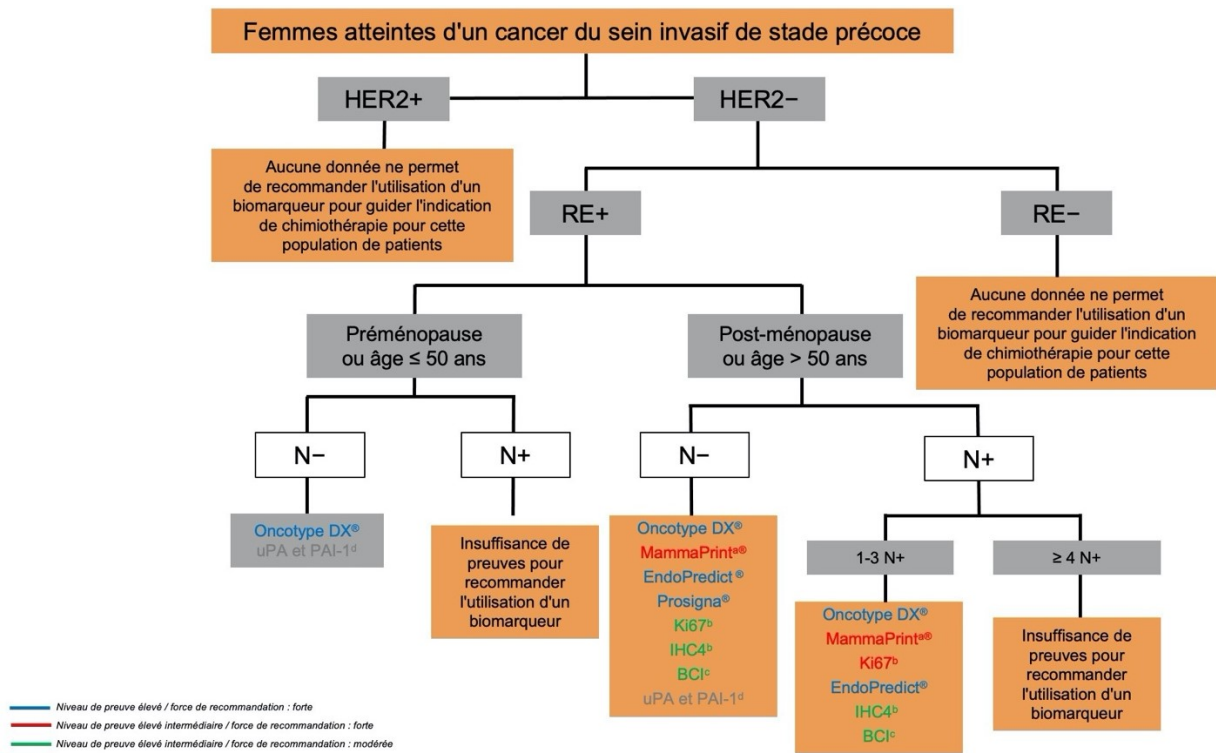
Femmes atteintes d'un cancer du sein invasif de stade précoce

HER2+

HER2−

Aucune donnée ne permet de recommander l'utilisation d'un biomarqueur pour guider l'indication de chimiothérapie pour cette population de patients

RE+

RE−

Aucune donnée ne permet de recommander l'utilisation d'un biomarqueur pour guider l'indication de chimiothérapie pour cette population de patients

Préménopause ou âge ≤ 50 ans

Post-ménopause ou âge > 50 ans

N−

N+

N−

N+

Oncotype DX®
uPA et PAI-1$^{d}$

Insuffisance de preuves pour recommander l'utilisation d'un biomarqueur

Oncotype DX®
MammaPrint$^{a}$®
EndoPredict ®
Prosigna®
Ki67$^{b}$
IHC4$^{b}$
BCI$^{c}$
uPA et PAI-1$^{d}$

1-3 N+

≥ 4 N+

Oncotype DX®
MammaPrint$^{a}$®
Ki67$^{b}$
EndoPredict®
IHC4$^{b}$
BCI$^{c}$

Insuffisance de preuves pour recommander l'utilisation d'un biomarqueur

Niveau de preuve élevé / force de recommandation : forte
Niveau de preuve élevé intermédiaire / force de recommandation : forte
Niveau de preuve élevé intermédiaire / force de recommandation : modérée